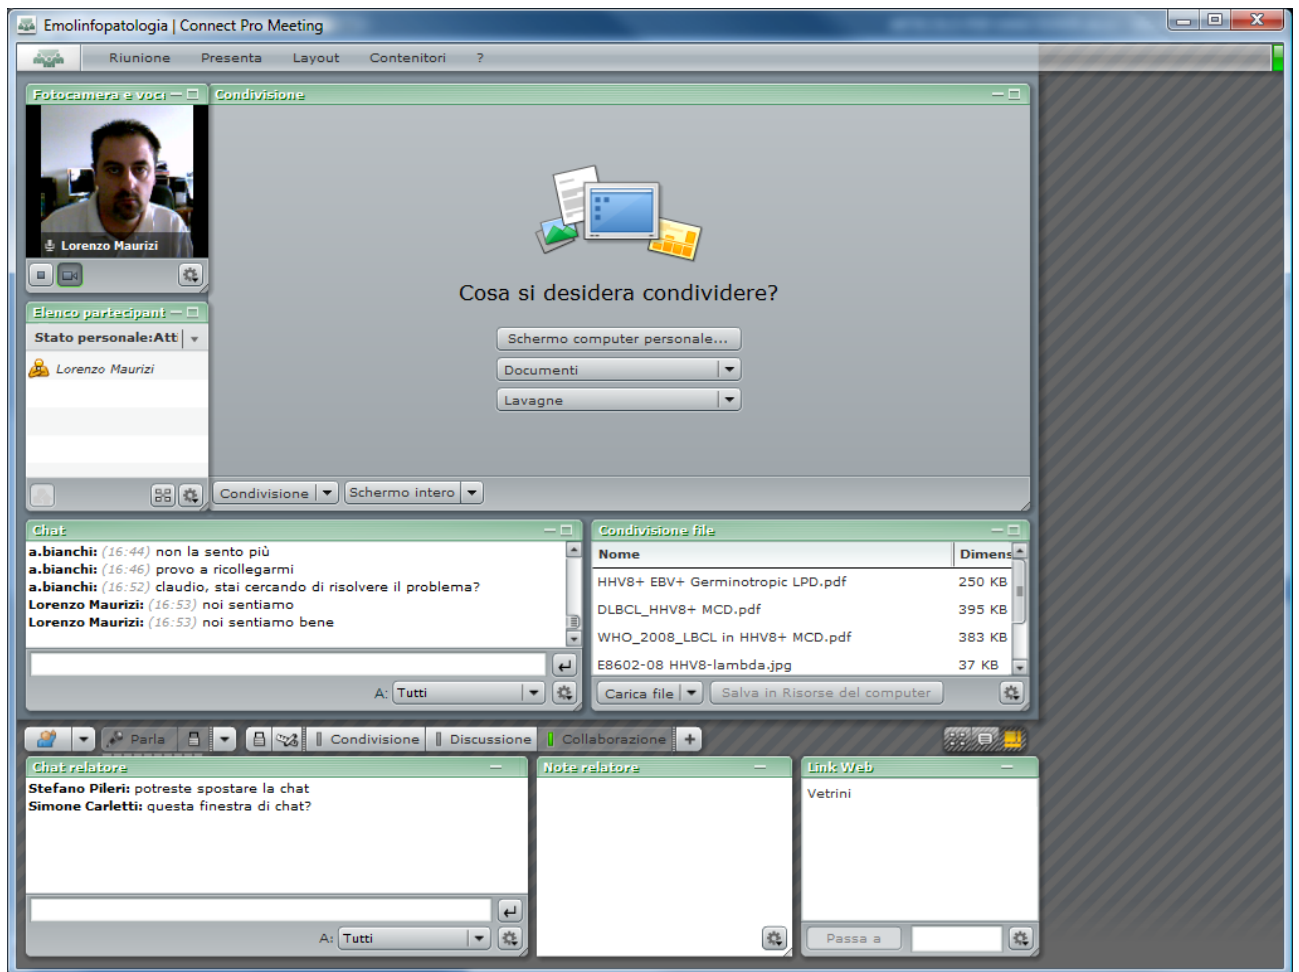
Emolinfopatologia | Connect Pro Meeting

Riunione Presenta Layout Contenitori ?

Fotocamera e voci

Lorenzo Maurizi

Condivisione

Cosa si desidera condividere?

Schermo computer personale...

Documenti

Lavagne

Elenco partecipant

Stato personale:Att

Lorenzo Maurizi

Condivisione Schermo intero

Chat

a.bianchi: (16:44) non la sento più
a.bianchi: (16:46) provo a ricollegarmi
a.bianchi: (16:52) claudio, stai cercando di risolvere il problema?
Lorenzo Maurizi: (16:53) noi sentiamo
Lorenzo Maurizi: (16:53) noi sentiamo bene

A: Tutti

Condivisione file

| Nome | Dimens |
|---|---|
| HHV8+ EBV+ Germinotropic LPD.pdf | 250 KB |
| DLBCL_HHV8+ MCD.pdf | 395 KB |
| WHO_2008_LBCL in HHV8+ MCD.pdf | 383 KB |
| E8602-08 HHV8-lambda.jpg | 37 KB |

Carica file Salva in Risorse del computer

Parla Condivisione Discussione Collaborazione +

Chat relatore

Stefano Pileri: potreste spostare la chat
Simone Carletti: questa finestra di chat?

A: Tutti

Note relatore

Link Web

Vetrini

Passa a